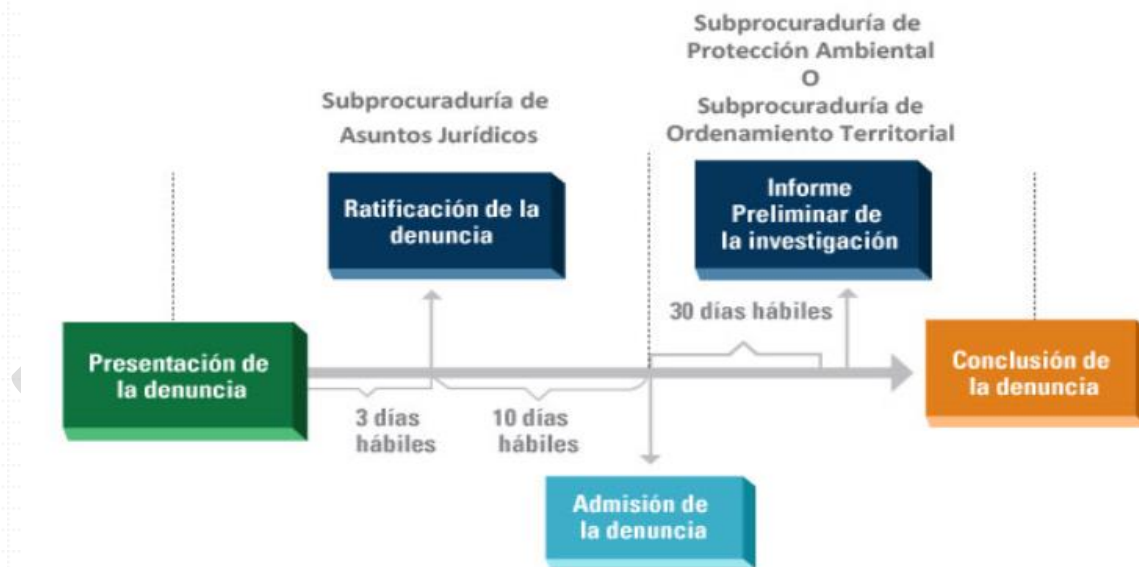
Subprocuraduría de Asuntos Jurídicos

Subprocuraduría de Protección Ambiental O Subprocuraduría de Ordenamiento Territorial

Ratificación de la denuncia

Informe Preliminar de la investigación

30 días hábiles

Presentación de la denuncia

3 días hábiles

10 días hábiles

Conclusión de la denuncia

Admisión de la denuncia